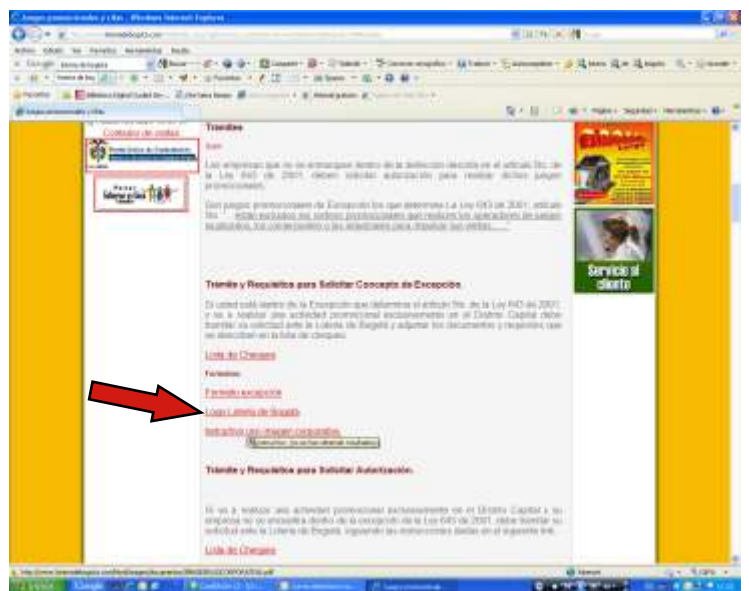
Juegos promocionales y Rifas - Windows Internet Explorer

Contratos de Ventas

Trámites

Las empresas que no se enmarquen dentro de la definición descrita en el artículo 5to. de la Ley 643 de 2001, deben solicitar autorización para realizar dichos juegos promocionales.

Son juegos promocionales de Excepción los que determina La Ley 643 de 2001, artículo 5to. "...estan excluidos los sorteos promocionales que realicen los operadores de juegos localizados, los concesionarios o los detallistas para impulsar sus ventas..."

Servicio al cliente

Trámite y Requisitos para Solicitar Concepto de Excepción.

Si usted está dentro de la Excepción que determina el artículo 5to. de la Ley 643 de 2001, y va a realizar una actividad promocional exclusivamente en el Distrito Capital debe tramitar su solicitud ante la Lotería de Bogotá y adjuntar los documentos y requisitos que se describen en la lista de chequeo.

Lista de Chequeo

Formatos:

Formato excepción

Logo Lotería de Bogotá

Instructivo uso imagen corporativa

Trámite y Requisitos para Solicitar Autorización.

Si va a realizar una actividad promocional exclusivamente en el Distrito Capital y su empresa no se encuentra dentro de la excepción de la Ley 643 de 2001, debe tramitar su solicitud ante la Lotería de Bogotá, siguiendo las instrucciones dadas en el siguiente link.

Lista de Chequeo

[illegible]